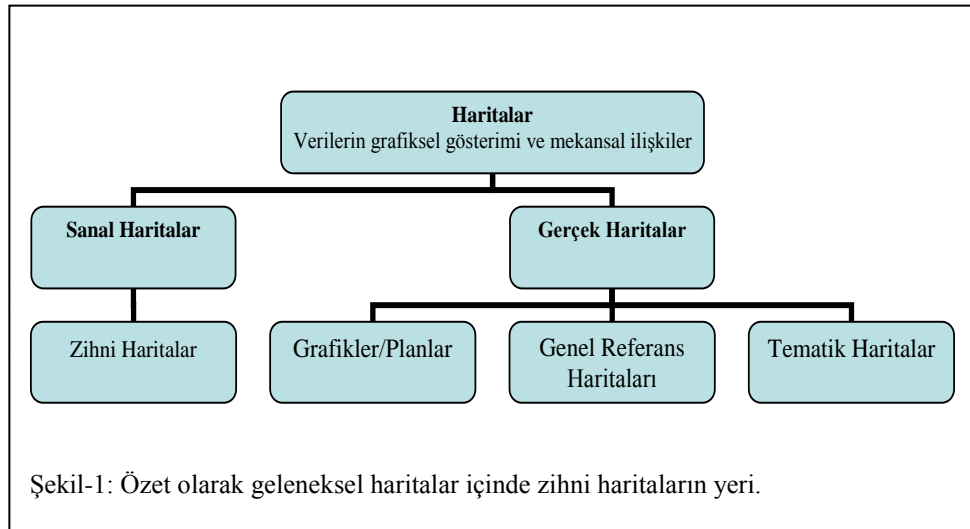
Haritalar
Verilerin grafiksel gösterimi ve mekansal ilişkiler

Sanal Haritalar

Gerçek Haritalar

Zihni Haritalar

Grafikler/Planlar

Genel Referans Haritaları

Tematik Haritalar

Şekil-1: Özet olarak geleneksel haritalar içinde zihni haritaların yeri.